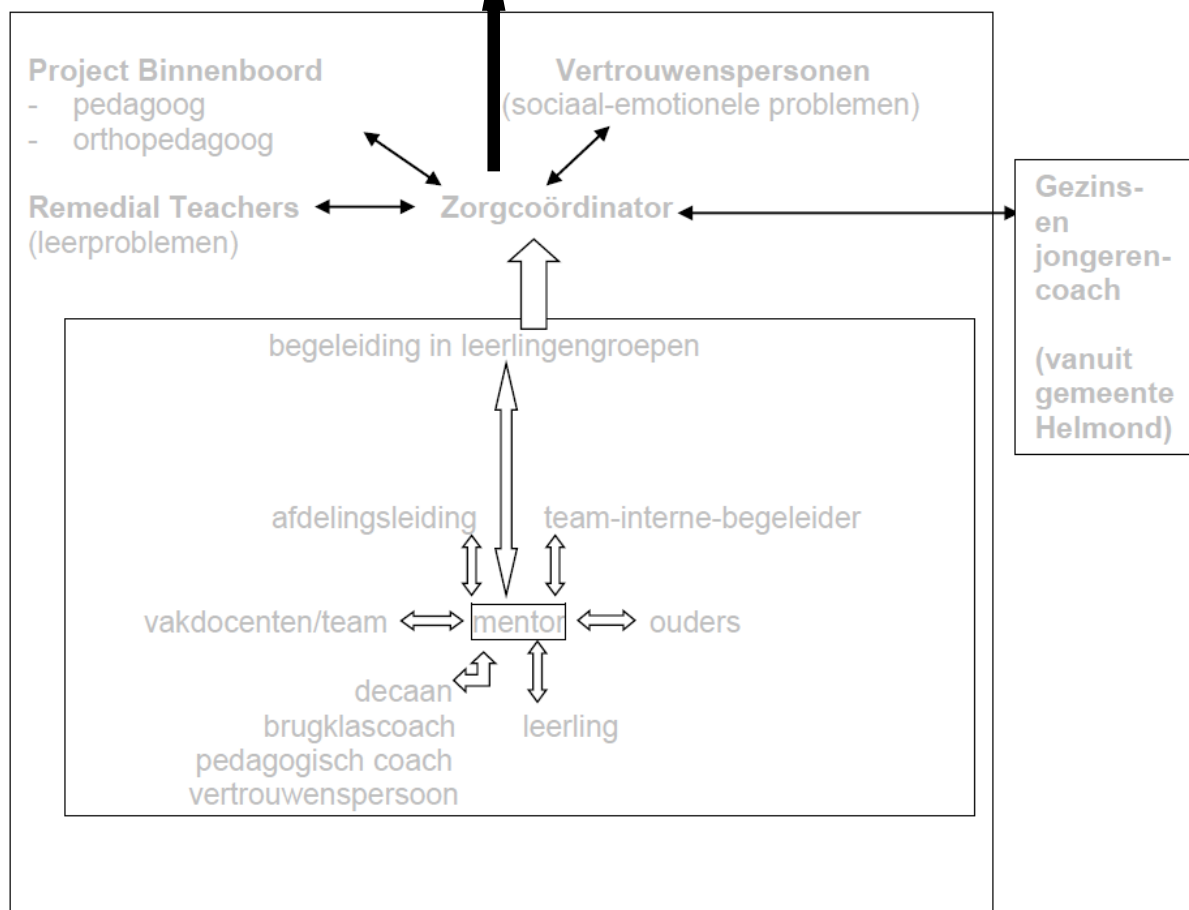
Project Binnenboord
- pedagoog
- orthopedagoog

Vertrouwenspersonen
(sociaal-emotionele problemen)

Remedial Teachers
(leerproblemen)

Zorgcoördinator

Gezins- en jongeren-coach

(vanuit gemeente Helmond)

begeleiding in leerlingengroepen

afdelingsleiding

team-interne-begeleider

vakdocenten/team

mentor

ouders

decaan
brugklascoach
pedagogisch coach
vertrouwenspersoon

leerling